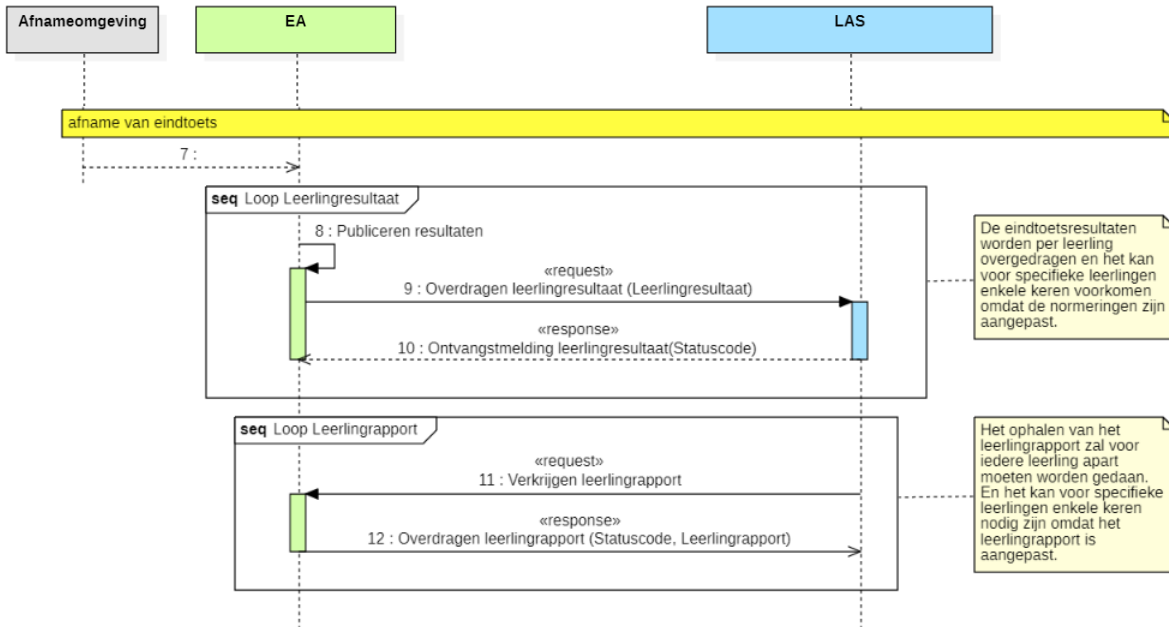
Afnameomgeving

EA

LAS

afname van eindtoets

7 :

seq Loop Leerlingresultaat

8 : Publiceren resultaten

«request»
9 : Overdragen leerlingresultaat (Leerlingresultaat)

«response»
10 : Ontvangstmelding leerlingresultaat(Statuscode)

De eindtoetsresultaten worden per leerling overgedragen en het kan voor specifieke leerlingen enkele keren voorkomen omdat de normeringen zijn aangepast.

seq Loop Leerlingrapport

«request»
11 : Verkrijgen leerlingrapport

«response»
12 : Overdragen leerlingrapport (Statuscode, Leerlingrapport)

Het ophalen van het leerlingrapport zal voor iedere leerling apart moeten worden gedaan. En het kan voor specifieke leerlingen enkele keren nodig zijn omdat het leerlingrapport is aangepast.